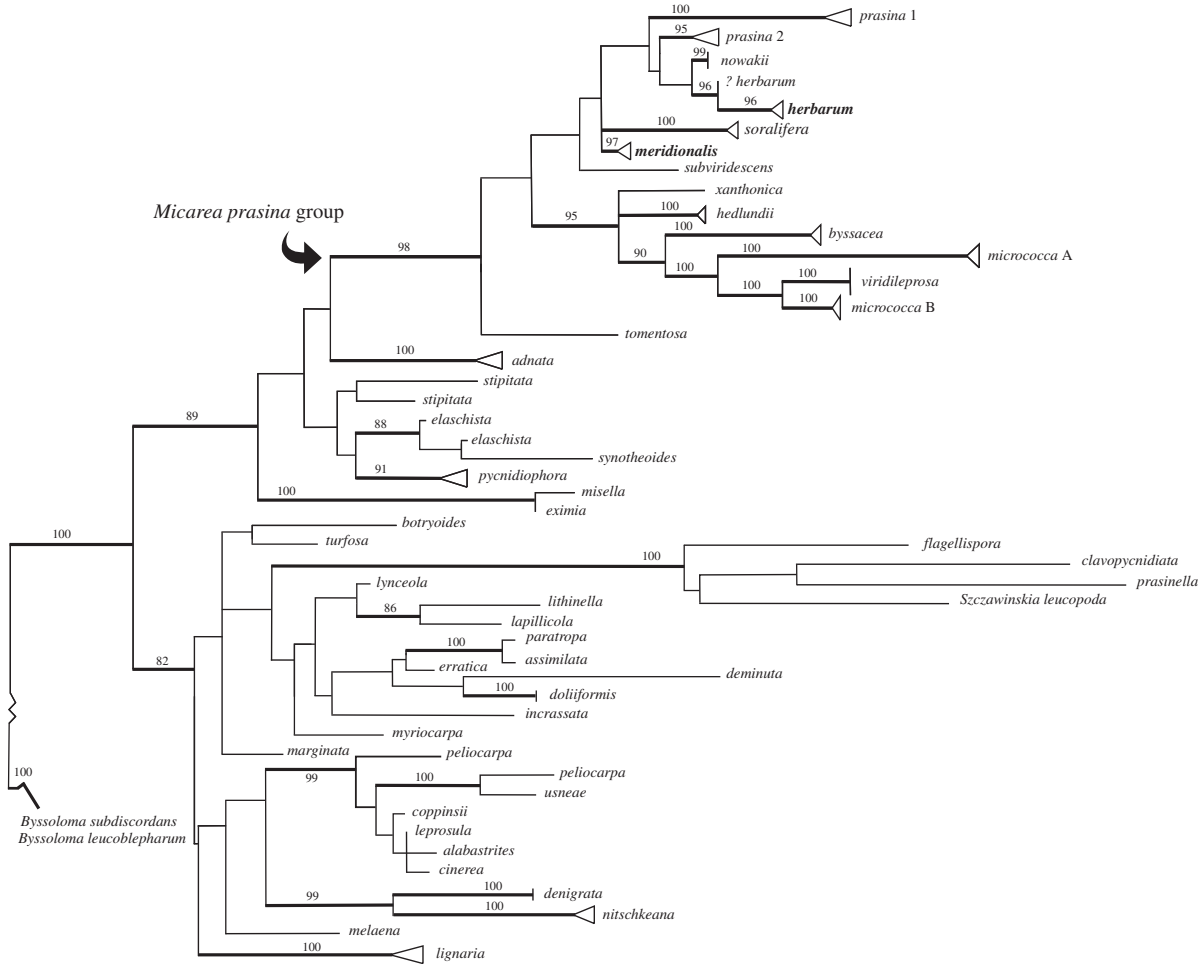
100
prasina 1
95
prasina 2
99
nowakii
96
? herbarum
96
herbarum
100
soralifera
97
meridionalis
subviridescens
xanthonica
Micarea prasina group
95
100
hedlundii
100
byssacea
98
90
100
micrococca A
100
100
viridileprosa
100
100
micrococca B
tomentosa
100
adnata
stipitata
stipitata
89
88
elaschista
elaschista
synotheoides
91
pycnidiophora
100
misella
eximia
100
botryoides
turfosa
100
flagellispora
clavopycnidiata
prasinella
Szczawinskia leucopoda
lynceola
86
lithinella
lapillicola
82
100
paratropa
erratica
assimilata
deminuta
100
doliiformis
incrassata
myriocarpa
marginata
peliocarpa
99
100
peliocarpa
usneae
100
coppinsii
leprosula
Byssoloma subdiscordans
Byssoloma leucoblepharum
alabastrites
cinerea
99
100
denigrata
100
nitschkeana
melaena
100
lignaria